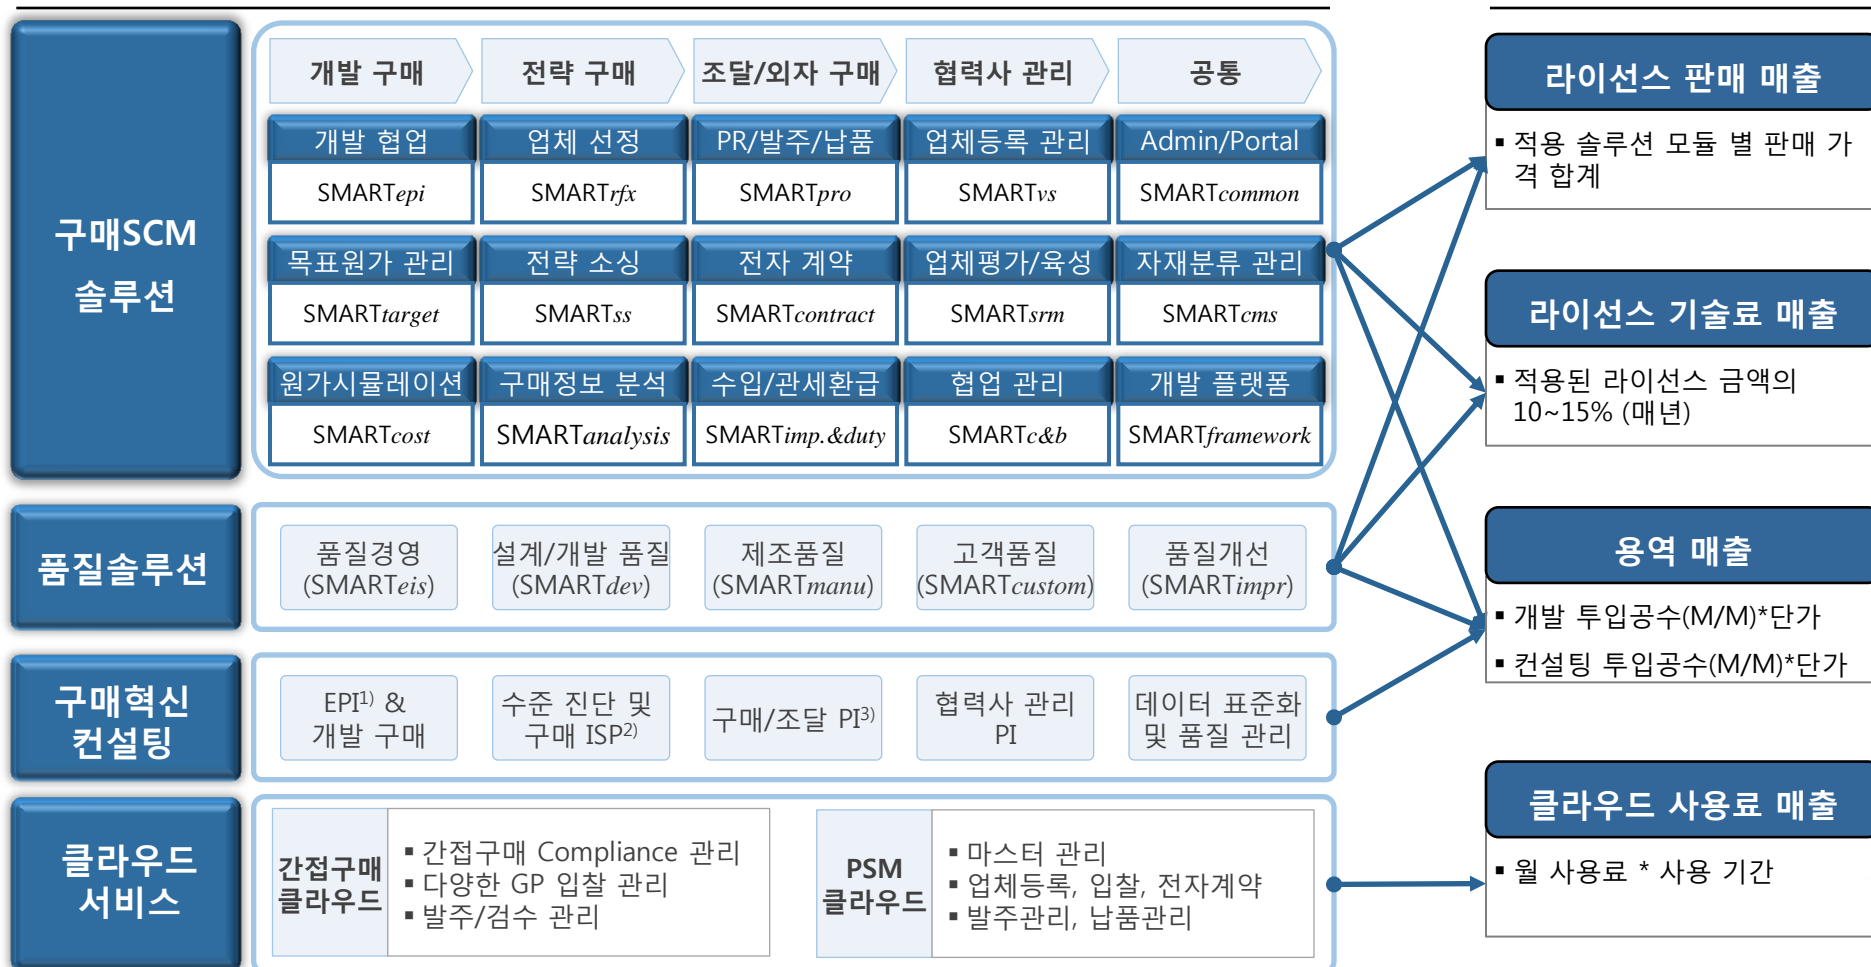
구매SCM 솔루션

개발 구매 | 전략 구매 | 조달/외자 구매 | 협력사 관리 | 공통

개발 협업
SMARTepi

업체 선정
SMARTrfx

PR/발주/납품
SMARTpro

업체등록 관리
SMARTvs

Admin/Portal
SMARTcommon

목표원가 관리
SMARTtarget

전략 소싱
SMARTss

전자 계약
SMARTcontract

업체평가/육성
SMARTsrm

자재분류 관리
SMARTcms

원가시뮬레이션
SMARTcost

구매정보 분석
SMARTanalysis

수입/관세환급
SMARTimp.&duty

협업 관리
SMARTc&b

개발 플랫폼
SMARTframework

품질솔루션

품질경영 (SMARTeis)

설계/개발 품질 (SMARTdev)

제조품질 (SMARTmanu)

고객품질 (SMARTcustom)

품질개선 (SMARTimpr)

구매혁신 컨설팅

EPI$^{1)}$ & 개발 구매

수준 진단 및 구매 ISP$^{2)}$

구매/조달 PI$^{3)}$

협력사 관리 PI

데이터 표준화 및 품질 관리

클라우드 서비스

간접구매 클라우드
▪ 간접구매 Compliance 관리
▪ 다양한 GP 입찰 관리
▪ 발주/검수 관리

PSM 클라우드
▪ 마스터 관리
▪ 업체등록, 입찰, 전자계약
▪ 발주관리, 납품관리

라이선스 판매 매출
▪ 적용 솔루션 모듈 별 판매 가격 합계

라이선스 기술료 매출
▪ 적용된 라이선스 금액의 10~15% (매년)

용역 매출
▪ 개발 투입공수(M/M)*단가
▪ 컨설팅 투입공수(M/M)*단가

클라우드 사용료 매출
▪ 월 사용료 * 사용 기간